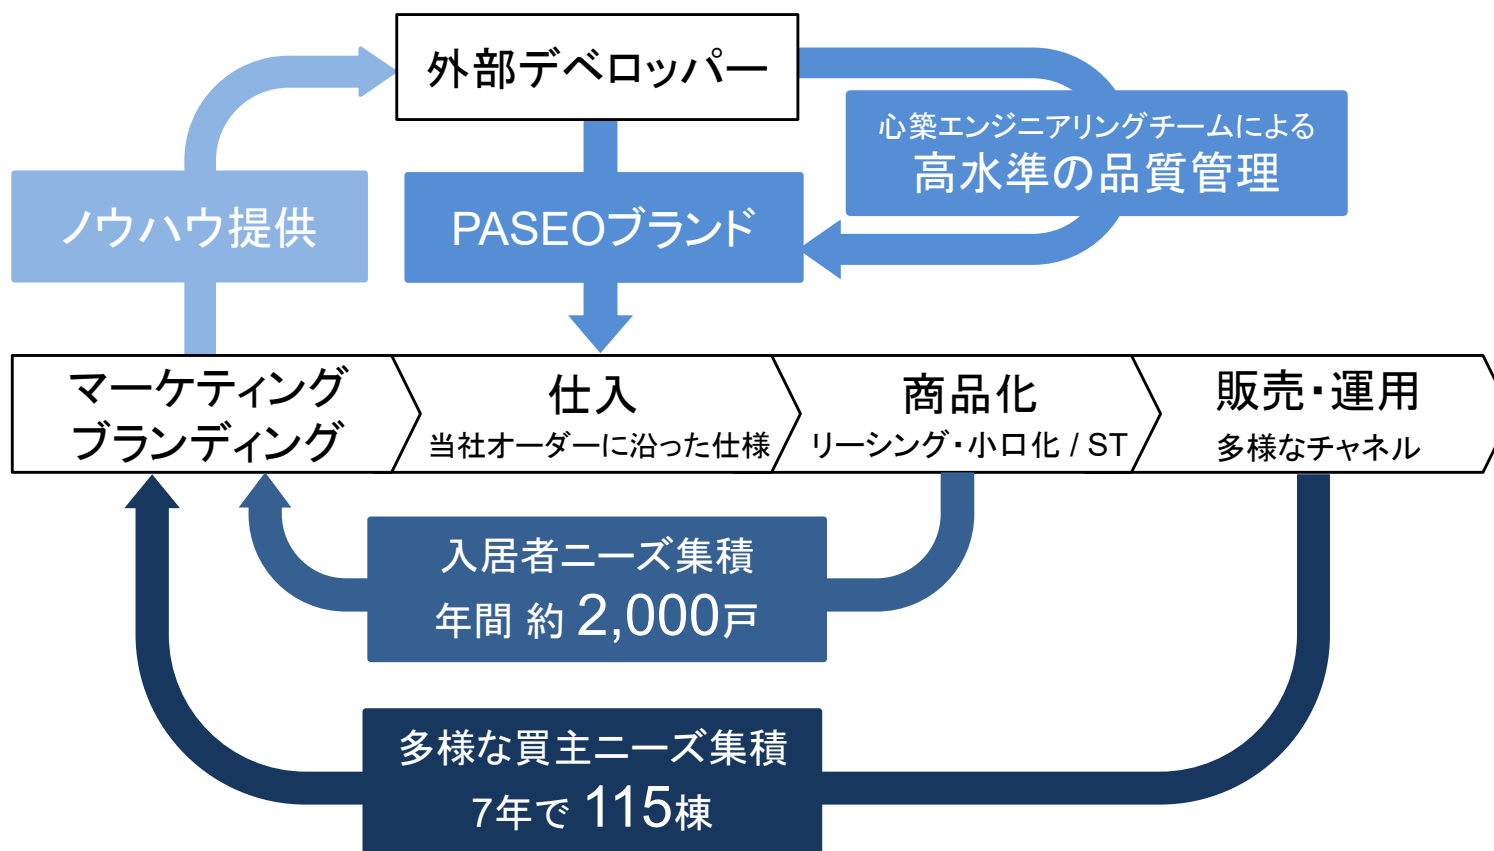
外部デベロッパー

心築エンジニアリングチームによる
高水準の品質管理

ノウハウ提供

PASEOブランド

マーケティング
ブランディング

仕入
当社オーダーに沿った仕様

商品化
リーシング・小口化 / ST

販売・運用
多様なチャネル

入居者ニーズ集積
年間 約 2,000戸

多様な買主ニーズ集積
7年で 115棟